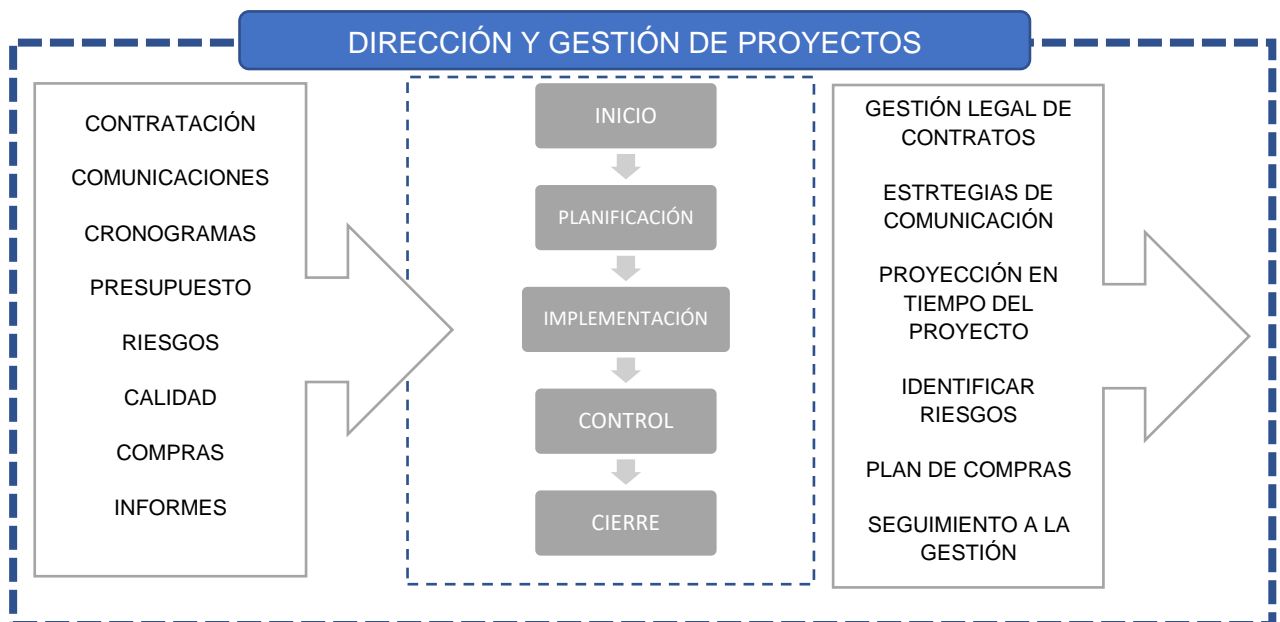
DIRECCIÓN Y GESTIÓN DE PROYECTOS

CONTRATACIÓN

COMUNICACIONES

CRONOGRAMAS

PRESUPUESTO

RIESGOS

CALIDAD

COMPRAS

INFORMES

INICIO

PLANIFICACIÓN

IMPLEMENTACIÓN

CONTROL

CIERRE

GESTIÓN LEGAL DE CONTRATOS

ESTRTEGIAS DE COMUNICACIÓN

PROYECCIÓN EN TIEMPO DEL PROYECTO

IDENTIFICAR RIESGOS

PLAN DE COMPRAS

SEGUIMIENTO A LA GESTIÓN